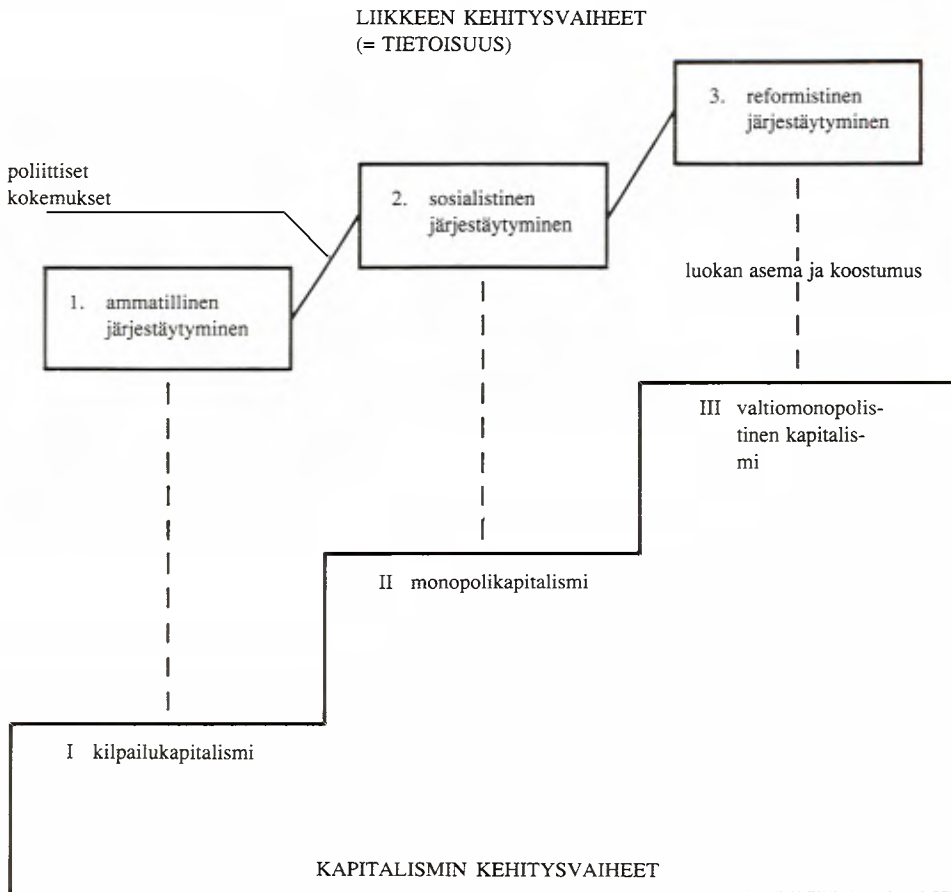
LIIKKEEN KEHITYSVAIHEET
(= TIETOISUUS)

3. reformistinen järjestäytyminen

poliittiset kokemukset

2. sosialistinen järjestäytyminen

luokan asema ja koostumus

1. ammatillinen järjestäytyminen

III valtiomonopolistinen kapitalismi

II monopolikapitalismi

I kilpailukapitalismi

KAPITALISMIN KEHITYSVAIHEET